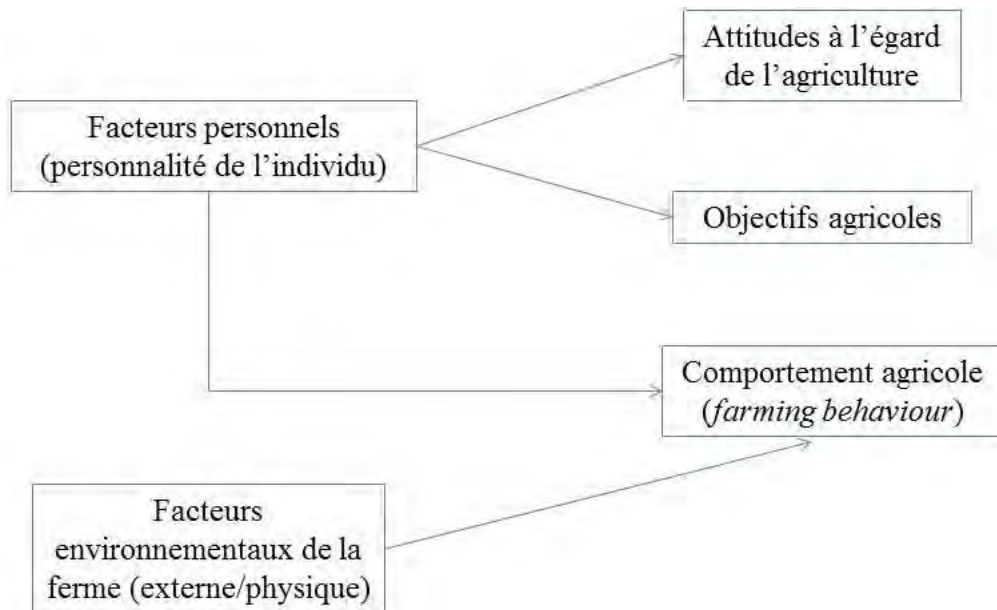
Facteurs personnels (personnalité de l'individu)

Attitudes à l'égard de l'agriculture

Objectifs agricoles

Comportement agricole (*farming behaviour*)

Facteurs environnementaux de la ferme (externe/physique)